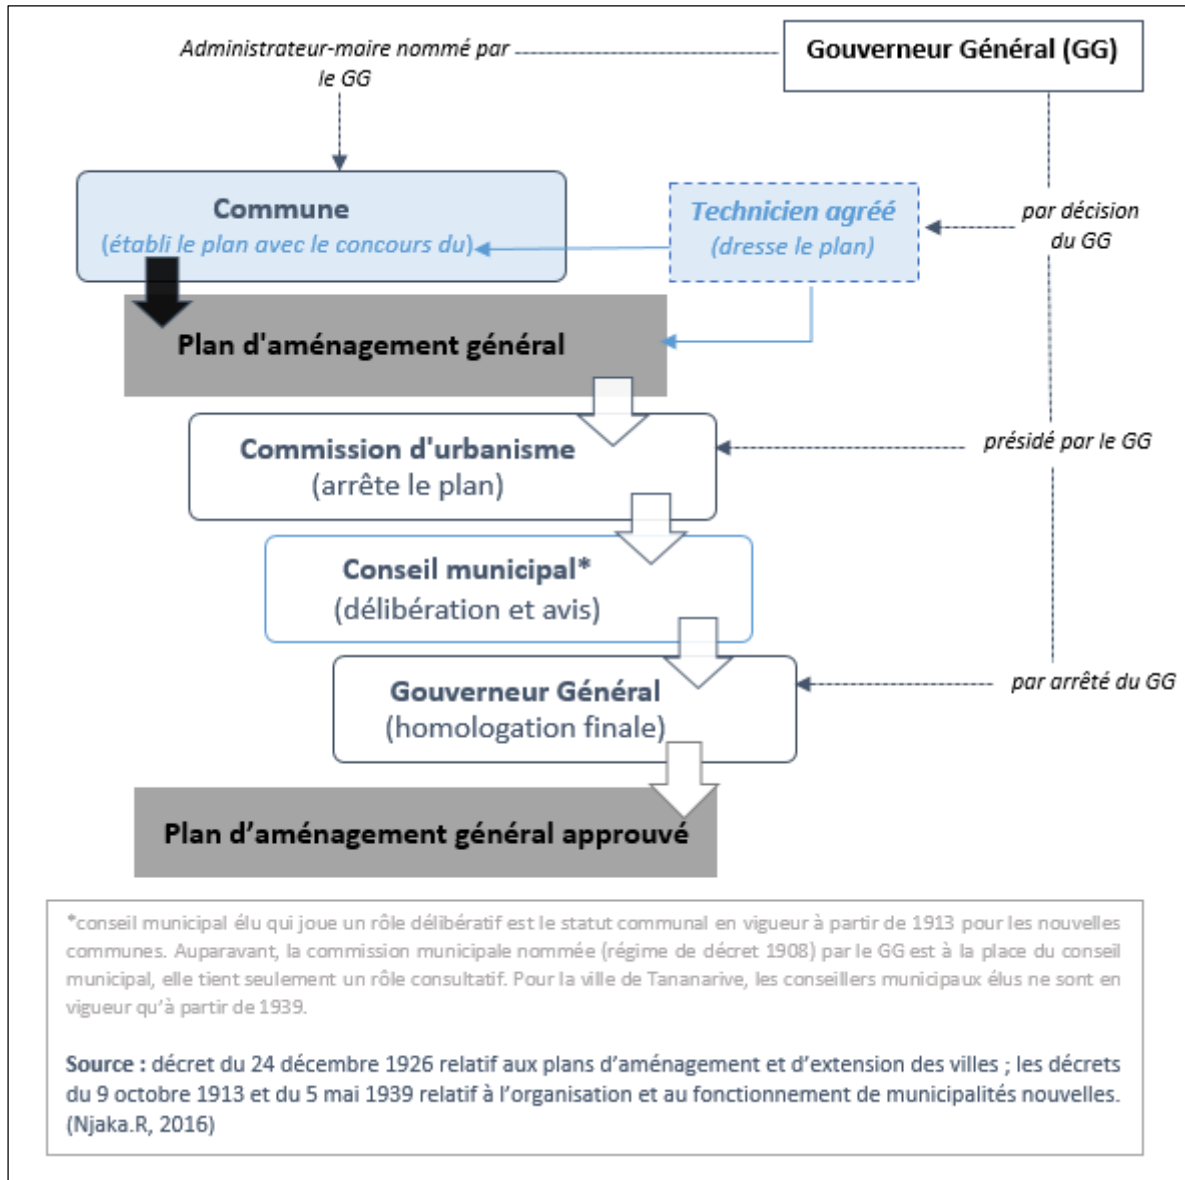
Administrateur-maire nommé par le GG

Gouverneur Général (GG)

Commune
(établi le plan avec le concours du)

Technicien agréé
(dresse le plan)

par décision du GG

Plan d'aménagement général

Commission d'urbanisme
(arrête le plan)

présidé par le GG

Conseil municipal*
(délibération et avis)

Gouverneur Général
(homologation finale)

par arrêté du GG

Plan d'aménagement général approuvé

*conseil municipal élu qui joue un rôle délibératif est le statut communal en vigueur à partir de 1913 pour les nouvelles communes. Auparavant, la commission municipale nommée (régime de décret 1908) par le GG est à la place du conseil municipal, elle tient seulement un rôle consultatif. Pour la ville de Tananarive, les conseillers municipaux élus ne sont en vigueur qu'à partir de 1939.

Source : décret du 24 décembre 1926 relatif aux plans d'aménagement et d'extension des villes ; les décrets du 9 octobre 1913 et du 5 mai 1939 relatif à l'organisation et au fonctionnement de municipalités nouvelles. (Njaka.R, 2016)